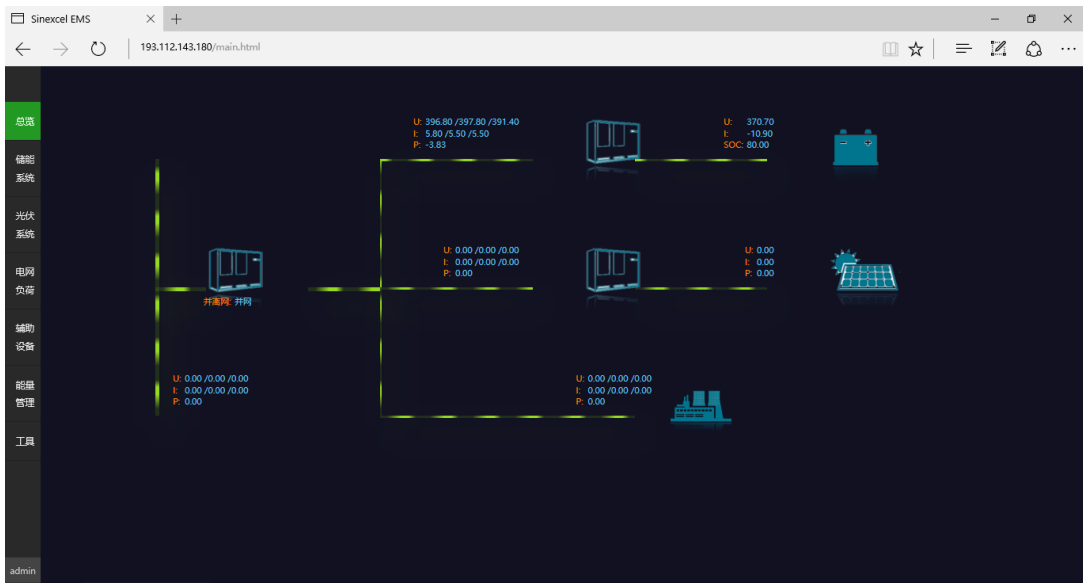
Sinexcel EMS

193.112.143.180/main.html

总览

储能系统

光伏系统

电网负荷

辅助设备

能量管理

工具

admin

U: 396.80 /397.80 /391.40
I: 5.80 /5.50 /5.50
P: -3.83

U: 370.70
I: -10.90
SOC: 80.00

U: 0.00 /0.00 /0.00
I: 0.00 /0.00 /0.00
P: 0.00

U: 0.00
I: 0.00
P: 0.00

并离网: 并网

U: 0.00 /0.00 /0.00
I: 0.00 /0.00 /0.00
P: 0.00

U: 0.00 /0.00 /0.00
I: 0.00 /0.00 /0.00
P: 0.00